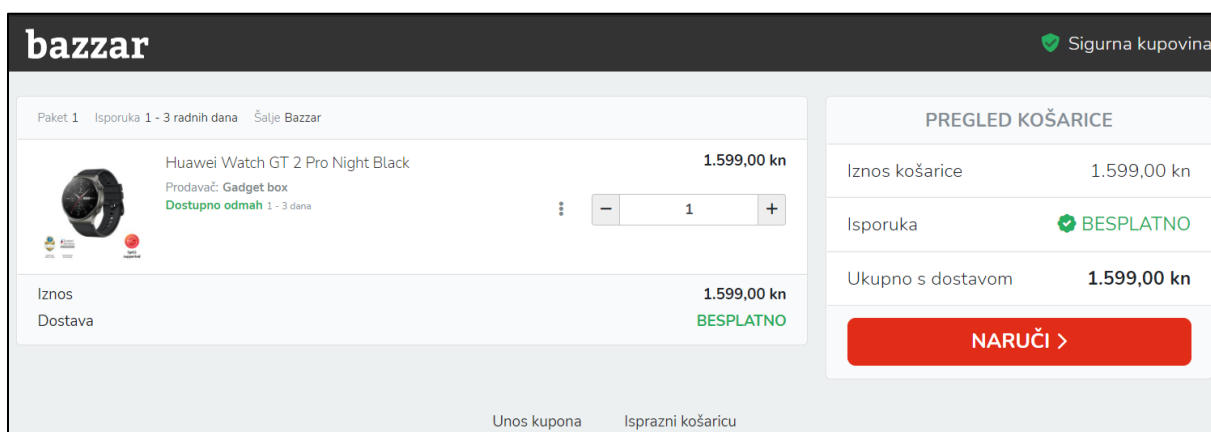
bazzar

Sigurna kupovina

Paket 1 Isporuka 1 - 3 radnih dana Šalje Bazzar

Huawei Watch GT 2 Pro Night Black
Prodavač: Gadget box
Dostupno odmah 1 - 3 dana

1.599,00 kn

−
1
+

Iznos 1.599,00 kn
Dostava BESPLATNO

PREGLED KOŠARICE

| Iznos košarice | 1.599,00 kn |
|---|---|
| Isporuka | BESPLATNO |
| Ukupno s dostavom | 1.599,00 kn |

NARUČI >

Unos kupona Isprazni košaricu